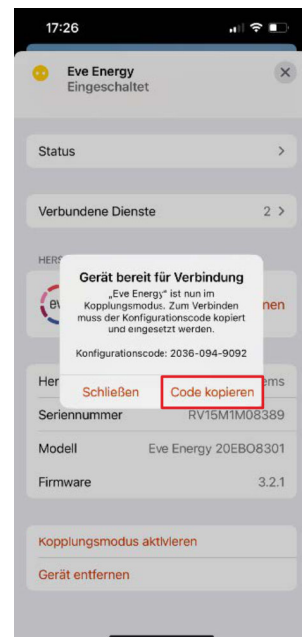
17:26

Eve Energy
Eingeschaltet

Status

Verbundene Dienste 2

HERS

ev

nen

Gerät bereit für Verbindung

„Eve Energy“ ist nun im Kopplungsmodus. Zum Verbinden muss der Konfigurationscode kopiert und eingesetzt werden.

Konfigurationscode: 2036-094-9092

Schließen Code kopieren

Her ems

Seriennummer RV15M1M08389

Modell Eve Energy 20EBO8301

Firmware 3.2.1

Kopplungsmodus aktivieren

Gerät entfernen